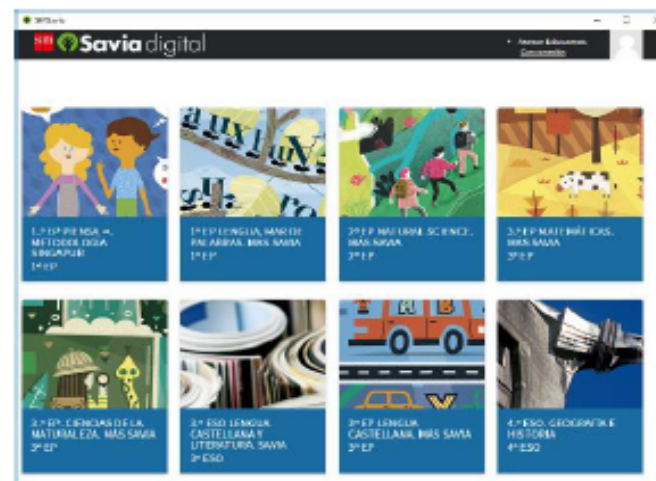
SM Savia digital

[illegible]
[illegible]

1.º EP PIENSA +. METODOLOGÍA SINGAPUR
1º EP

1º EP LENGUA. MAR DE PALABRAS. MÁS SAVIA
1º EP

2º EP NATURAL SCIENCE. MÁS SAVIA
2º EP

3.º EP MATEMÁTICAS. MÁS SAVIA
3º EP

3.º EP. CIENCIAS DE LA NATURALEZA. MÁS SAVIA
3º EP

3.º ESO LENGUA CASTELLANA Y LITERATURA. SAVIA
3º ESO

3º EP LENGUA CASTELLANA. MÁS SAVIA
3º EP

4.º ESO. GEOGRAFÍA E HISTORIA
4º ESO